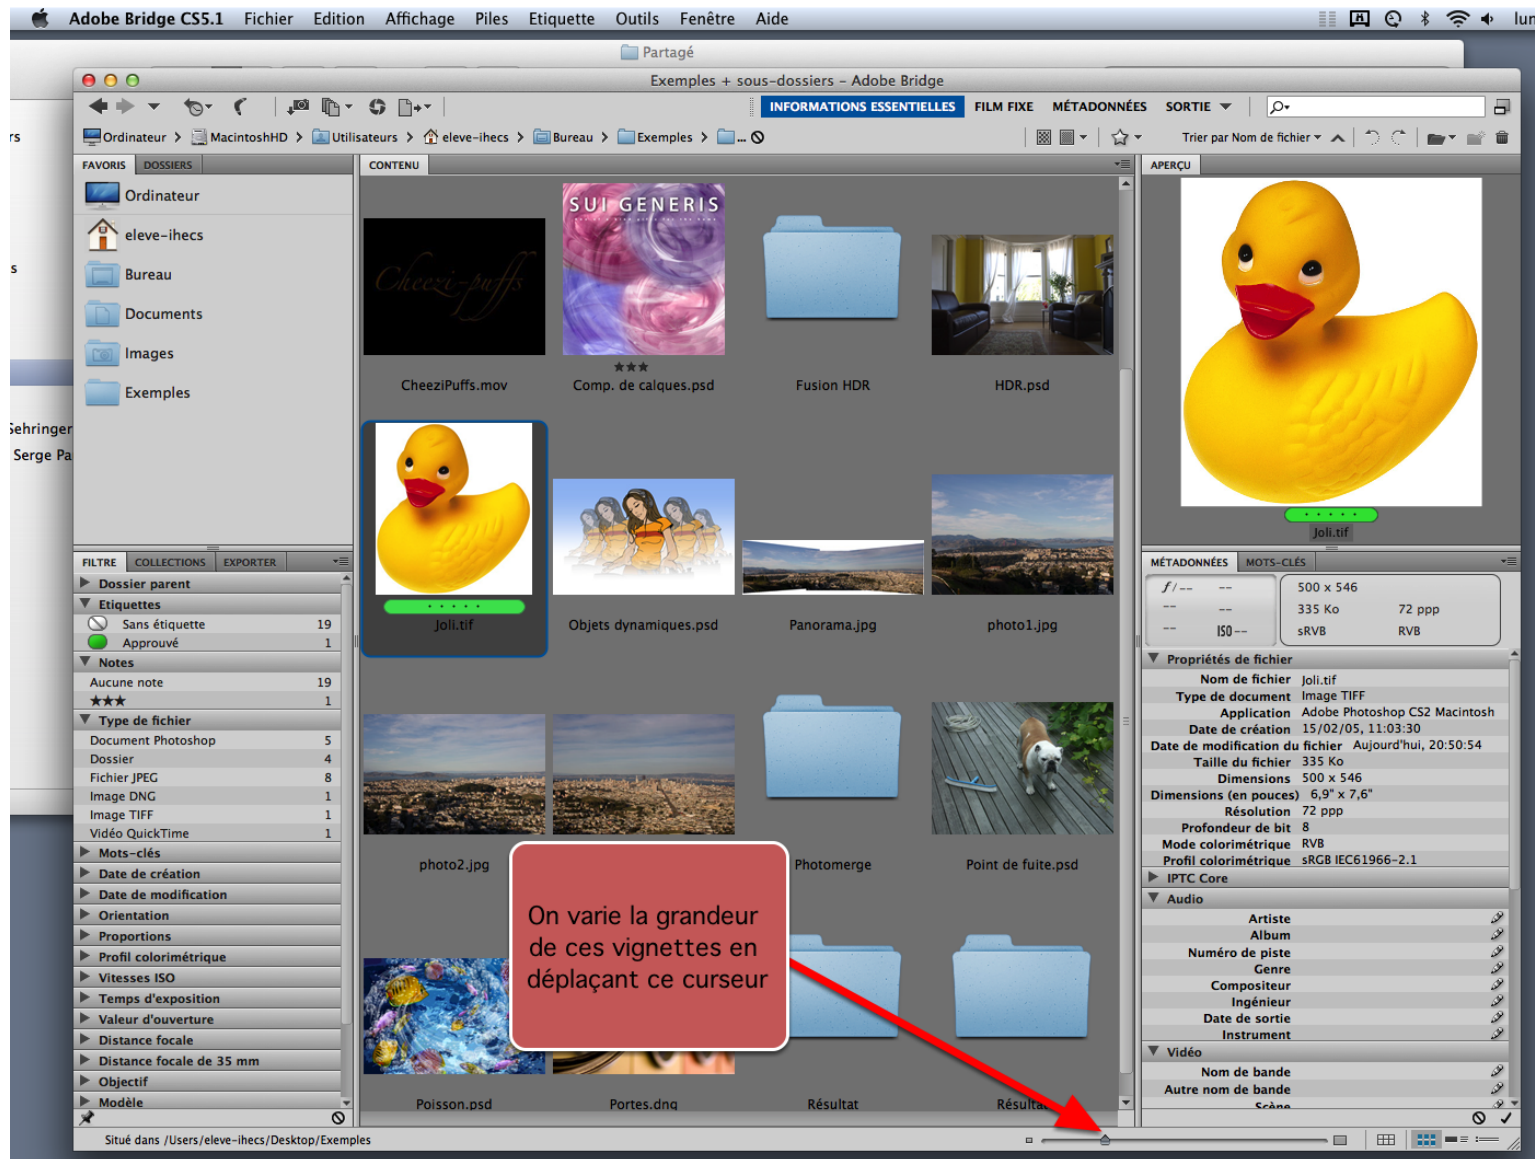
Adobe Bridge CS5.1 Fichier Edition Affichage Piles Etiquette Outils Fenêtre Aide

lun

Partagé

Exemples + sous-dossiers - Adobe Bridge

INFORMATIONS ESSENTIELLES FILM FIXE MÉTADONNÉES SORTIE

Ordinateur > MacintoshHD > Utilisateurs > eleve-ihecs > Bureau > Exemples >

Trier par Nom de fichier

FAVORIS DOSSIERS

Ordinateur
eleve-ihecs
Bureau
Documents
Images
Exemples

rs
s
Sehringer
Serge Pa

FILTRE COLLECTIONS EXPORTER

Dossier parent
Etiquettes
Sans étiquette 19
Approuvé 1
Notes
Aucune note 19
★★★ 1
Type de fichier
Document Photoshop 5
Dossier 4
Fichier JPEG 8
Image DNG 1
Image TIFF 1
Vidéo QuickTime 1
Mots-clés
Date de création
Date de modification
Orientation
Proportions
Profil colorimétrique
Vitesses ISO
Temps d'exposition
Valeur d'ouverture
Distance focale
Distance focale de 35 mm
Objectif
Modèle

CONTENU

Cheezi-puffs
SUI GENERIS
CheeziPuffs.mov
★★★
Comp. de calques.psd
Fusion HDR
HDR.psd
Joli.tif
Objets dynamiques.psd
Panorama.jpg
photo1.jpg
photo2.jpg
Photomerge
Point de fuite.psd
Poisson.psd
Portes.dng
Résultat
Résulta

On varie la grandeur de ces vignettes en déplaçant ce curseur

APERÇU

Joli.tif

MÉTADONNÉES MOTS-CLÉS

f/-- --
-- --
-- ISO --
500 x 546
335 Ko 72 ppp
sRVB RVB

Propriétés de fichier
Nom de fichier Joli.tif
Type de document Image TIFF
Application Adobe Photoshop CS2 Macintosh
Date de création 15/02/05, 11:03:30
Date de modification du fichier Aujourd'hui, 20:50:54
Taille du fichier 335 Ko
Dimensions 500 x 546
Dimensions (en pouces) 6,9" x 7,6"
Résolution 72 ppp
Profondeur de bit 8
Mode colorimétrique RVB
Profil colorimétrique sRGB IEC61966-2.1
IPTC Core
Audio
Artiste
Album
Numéro de piste
Genre
Compositeur
Ingénieur
Date de sortie
Instrument
Vidéo
Nom de bande
Autre nom de bande
Scène

Situé dans /Users/eleve-ihecs/Desktop/Exemples